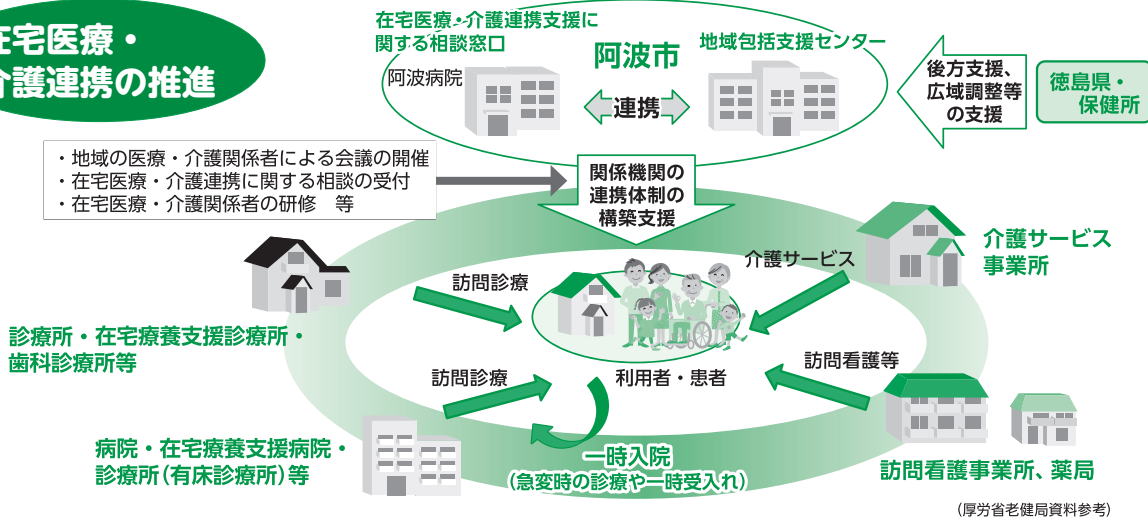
在宅医療・
介護連携の推進

在宅医療・介護連携支援に関する相談窓口

阿波病院

阿波市

連携

地域包括支援センター

後方支援、広域調整等の支援

徳島県・保健所

・地域の医療・介護関係者による会議の開催
・在宅医療・介護連携に関する相談の受付
・在宅医療・介護関係者の研修　等

関係機関の連携体制の構築支援

介護サービス

介護サービス事業所

訪問診療

診療所・在宅療養支援診療所・歯科診療所等

訪問看護等

訪問診療

利用者・患者

病院・在宅療養支援病院・診療所（有床診療所）等

一時入院
（急変時の診療や一時受入れ）

訪問看護事業所、薬局

（厚労省老健局資料参考）